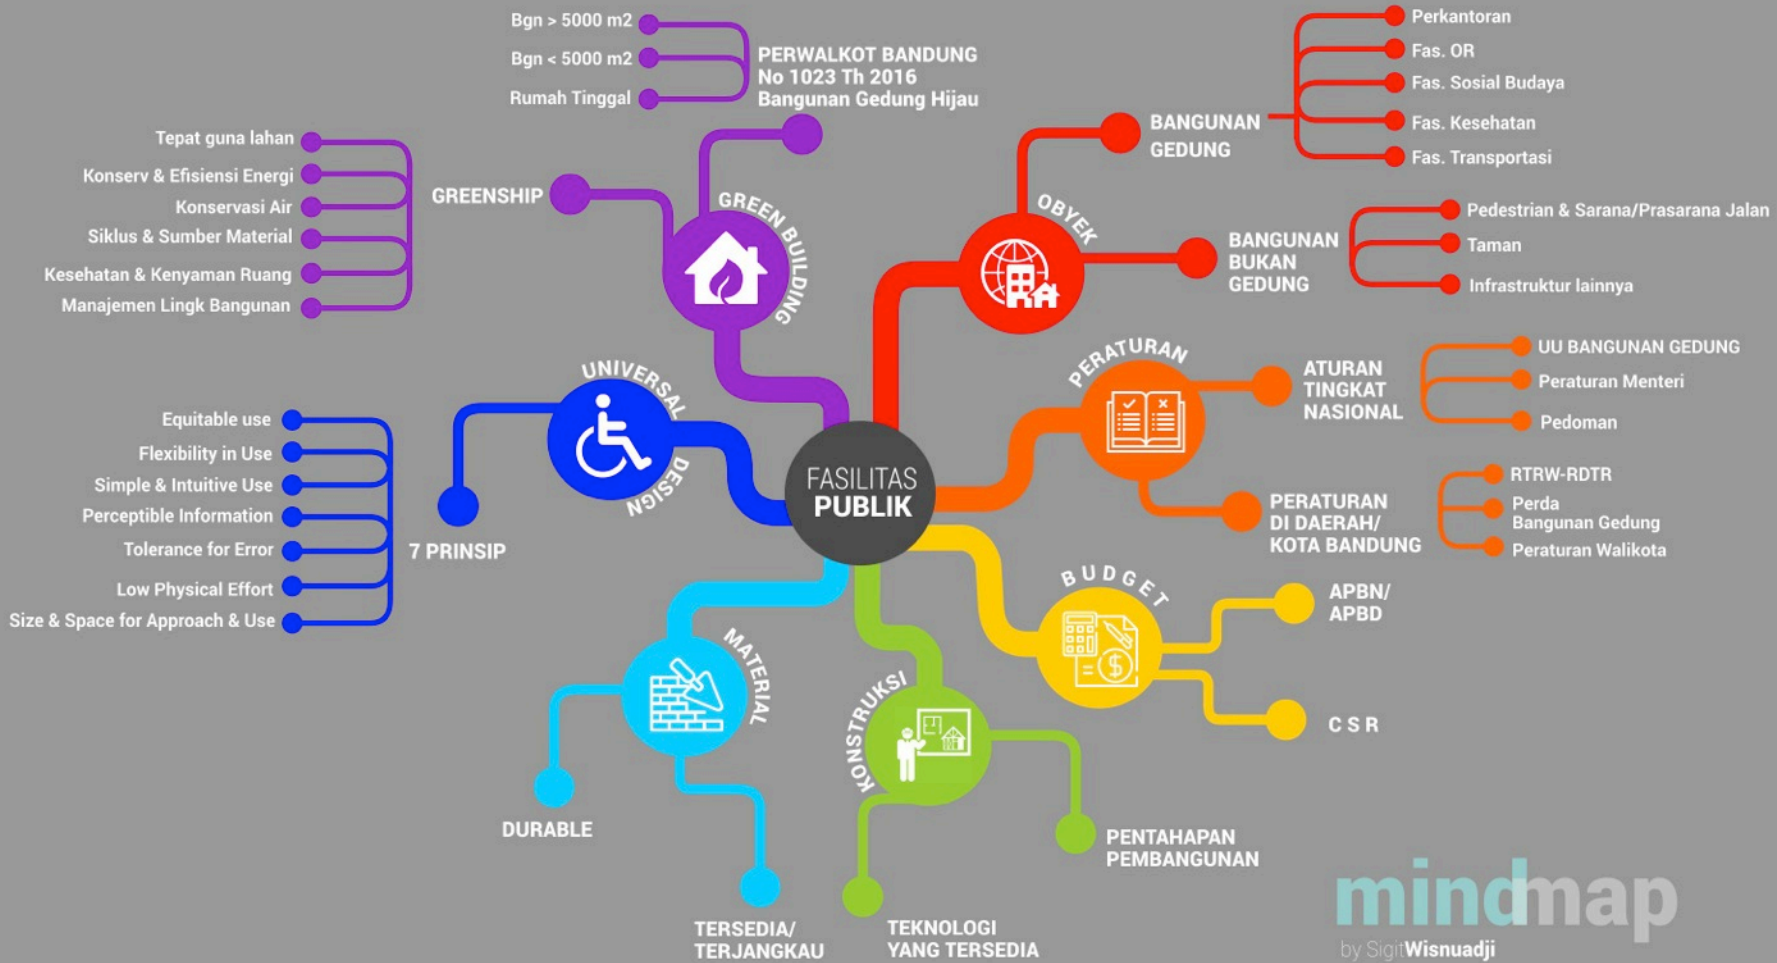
FASILITAS
PUBLIK

GREEN BUILDING

PERWALKOT BANDUNG
No 1023 Th 2016
Bangunan Gedung Hijau

Bgn > 5000 m2
Bgn < 5000 m2
Rumah Tinggal

GREENSHIP

Tepat guna lahan
Konserv & Efisiensi Energi
Konservasi Air
Siklus & Sumber Material
Kesehatan & Kenyaman Ruang
Manajemen Lingk Bangunan

OBYEK

BANGUNAN GEDUNG

Perkantoran
Fas. OR
Fas. Sosial Budaya
Fas. Kesehatan
Fas. Transportasi

BANGUNAN BUKAN GEDUNG

Pedestrian & Sarana/Prasarana Jalan
Taman
Infrastruktur lainnya

PERATURAN

ATURAN TINGKAT NASIONAL

UU BANGUNAN GEDUNG
Peraturan Menteri
Pedoman

PERATURAN DI DAERAH/ KOTA BANDUNG

RTRW-RDTR
Perda Bangunan Gedung
Peraturan Walikota

UNIVERSAL DESIGN

7 PRINSIP

Equitable use
Flexibility in Use
Simple & Intuitive Use
Perceptible Information
Tolerance for Error
Low Physical Effort
Size & Space for Approach & Use

BUDGET

APBN/ APBD
C S R

MATERIAL

DURABLE
TERSEDIA/ TERJANGKAU

KONSTRUKSI

TEKNOLOGI YANG TERSEDIA
PENTAHAPAN PEMBANGUNAN

mindmap
by SigitWisnuadji